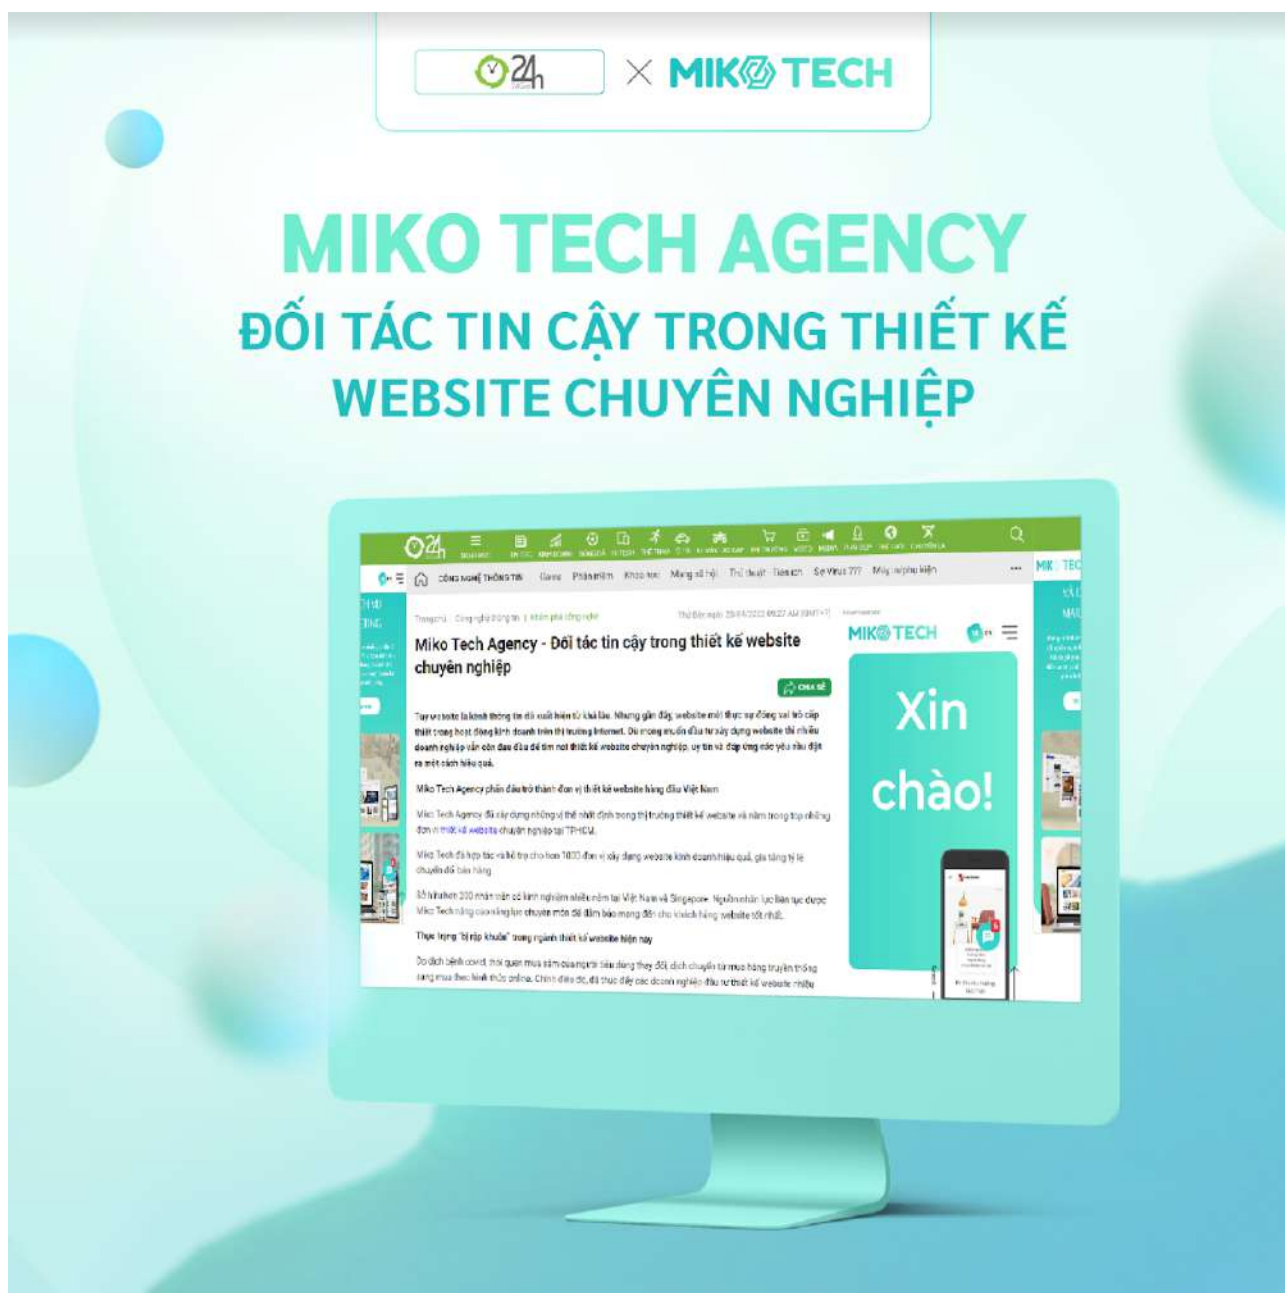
24h × MIKO TECH

MIKO TECH AGENCY
ĐỐI TÁC TIN CẬY TRONG THIẾT KẾ WEBSITE CHUYÊN NGHIỆP

24h

CÔNG NGHỆ THÔNG TIN

Miko Tech Agency - Đối tác tin cậy trong thiết kế website chuyên nghiệp

CHIA SẺ

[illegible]

Miko Tech Agency phấn đấu trở thành đơn vị thiết kế website hàng đầu Việt Nam

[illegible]

Thực trạng "bị rập khuôn" trong ngành thiết kế website hiện nay

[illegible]

MIKO TECH

Xin chào!